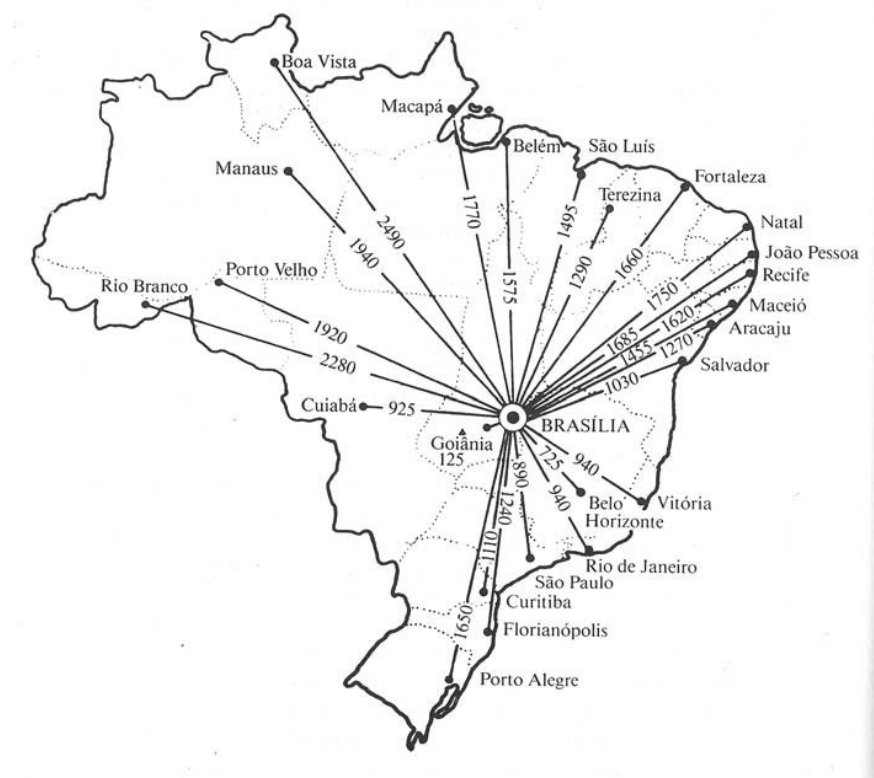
Boa Vista
Macapá
Belém
São Luís
Manaus
Fortaleza
Terezina
2490
1770
1495
Natal
1940
1575
1290
1660
João Pessoa
Rio Branco
Porto Velho
Recife
1750
Maceió
1920
1685
1620
Aracaju
1455
1270
2280
Salvador
1030
Cuiabá
925
BRASÍLIA
Goiânia
125
725
940
890
940
1240
Vitória
Belo Horizonte
1110
Rio de Janeiro
São Paulo
Curitiba
1650
Florianópolis
Porto Alegre